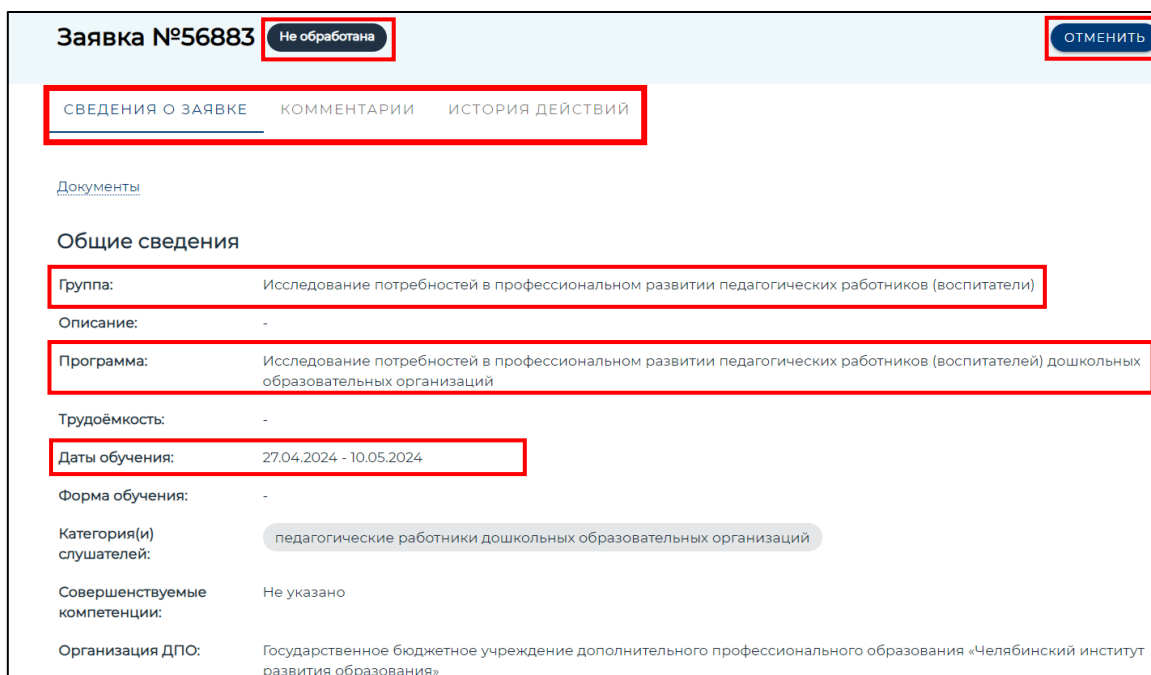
Заявка №56883 Не обработана

ОТМЕНИТЬ

СВЕДЕНИЯ О ЗАЯВКЕ КОММЕНТАРИИ ИСТОРИЯ ДЕЙСТВИЙ

Документы

Общие сведения

| | |
|---|---|
| Группа: | Исследование потребностей в профессиональном развитии педагогических работников (воспитатели) |
| Описание: | - |
| Программа: | Исследование потребностей в профессиональном развитии педагогических работников (воспитателей) дошкольных образовательных организаций |
| Трудоёмкость: | - |
| Даты обучения: | 27.04.2024 - 10.05.2024 |
| Форма обучения: | - |
| Категория(и) слушателей: | педагогические работники дошкольных образовательных организаций |
| Совершенствуемые компетенции: | Не указано |
| Организация ДПО: | Государственное бюджетное учреждение дополнительного профессионального образования «Челябинский институт развития образования» |